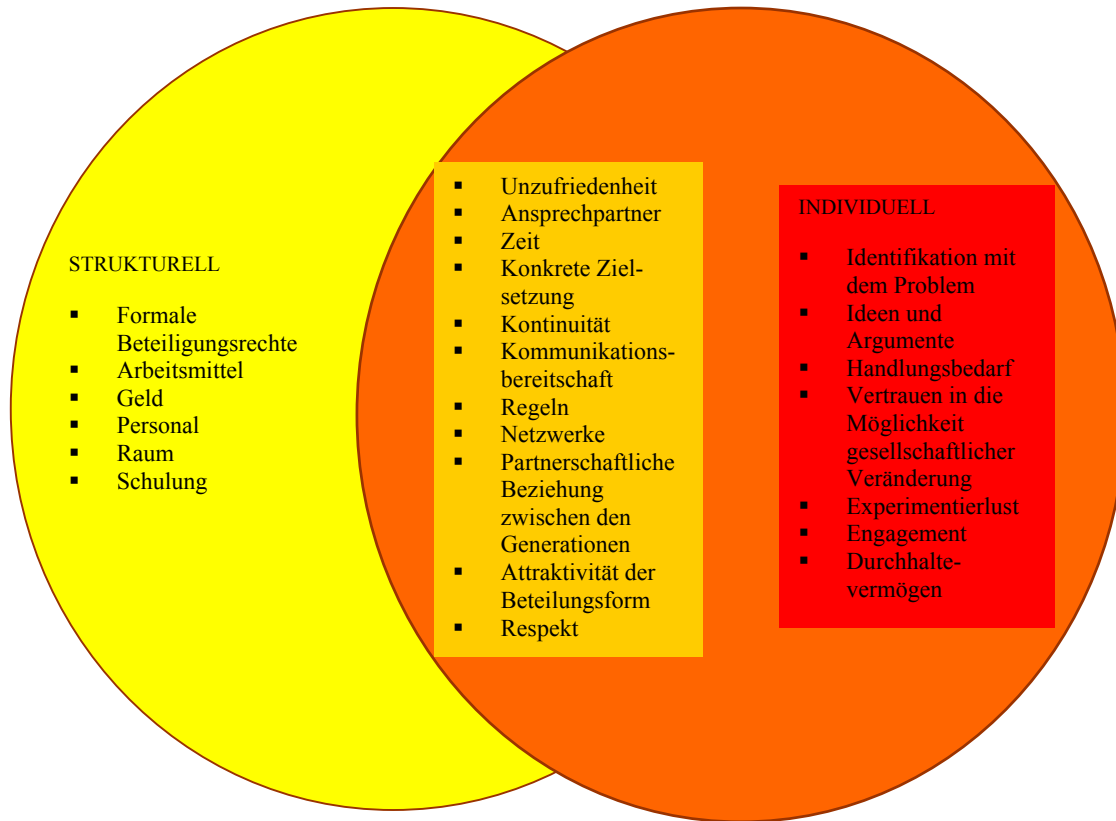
STRUKTURELL

- Formale Beteiligungsrechte
- Arbeitsmittel
- Geld
- Personal
- Raum
- Schulung

- Unzufriedenheit
- Ansprechpartner
- Zeit
- Konkrete Zielsetzung
- Kontinuität
- Kommunikationsbereitschaft
- Regeln
- Netzwerke
- Partnerschaftliche Beziehung zwischen den Generationen
- Attraktivität der Beteilungsform
- Respekt

INDIVIDUELL

- Identifikation mit dem Problem
- Ideen und Argumente
- Handlungsbedarf
- Vertrauen in die Möglichkeit gesellschaftlicher Veränderung
- Experimentierlust
- Engagement
- Durchhaltevermögen